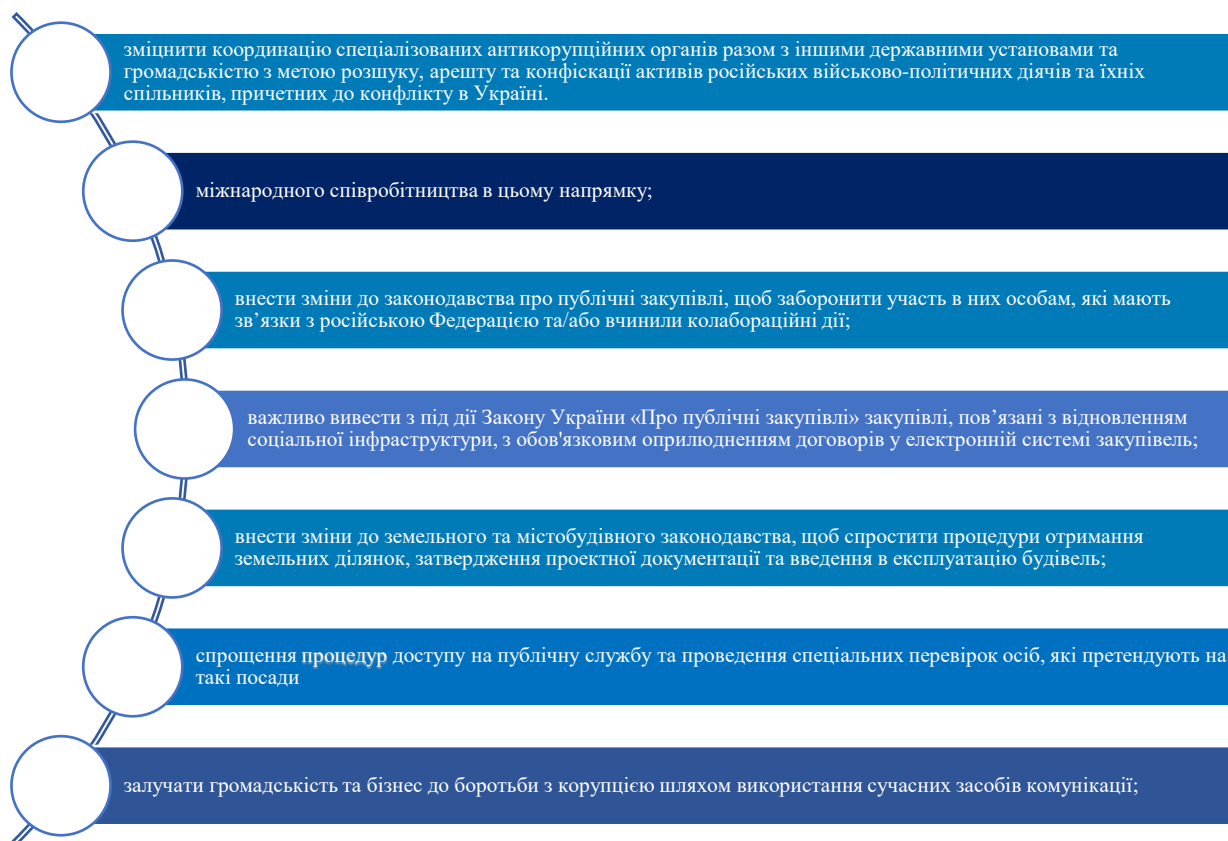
зміцнити координацію спеціалізованих антикорупційних органів разом з іншими державними установами та громадськістю з метою розшуку, арешту та конфіскації активів російських військово-політичних діячів та їхніх спільників, причетних до конфлікту в Україні.

міжнародного співробітництва в цьому напрямку;

внести зміни до законодавства про публічні закупівлі, щоб заборонити участь в них особам, які мають зв’язки з російською Федерацією та/або вчинили колабораційні дії;

важливо вивести з під дії Закону України «Про публічні закупівлі» закупівлі, пов’язані з відновленням соціальної інфраструктури, з обов'язковим оприлюдненням договорів у електронній системі закупівель;

внести зміни до земельного та містобудівного законодавства, щоб спростити процедури отримання земельних ділянок, затвердження проектної документації та введення в експлуатацію будівель;

спрощення процедур доступу на публічну службу та проведення спеціальних перевірок осіб, які претендують на такі посади

залучати громадськість та бізнес до боротьби з корупцією шляхом використання сучасних засобів комунікації;